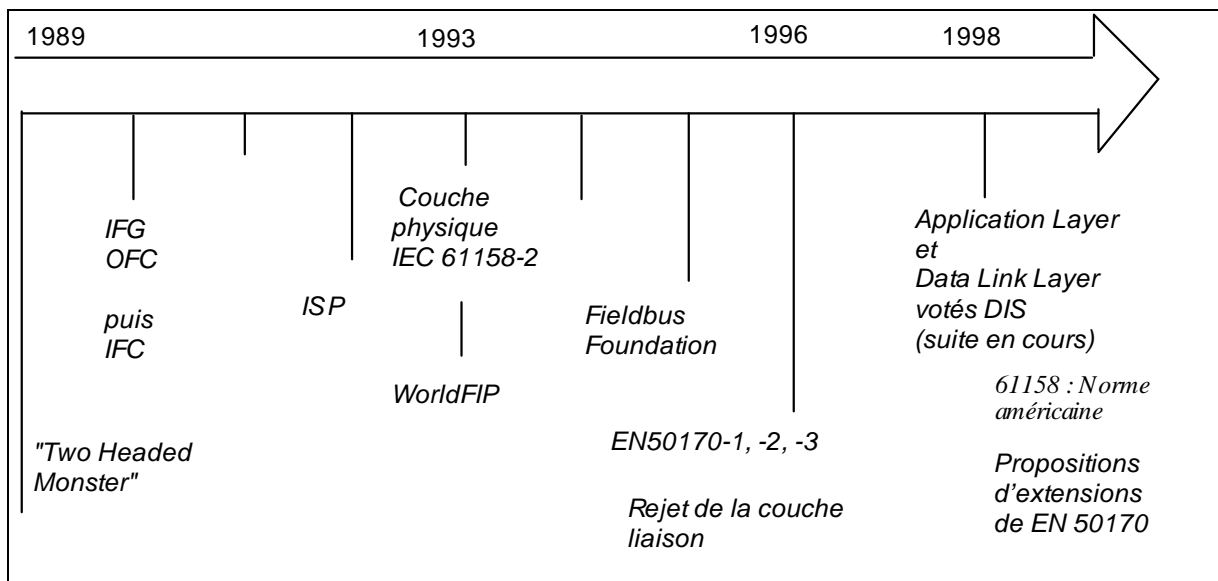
1989

1993

1996

1998

IFG
OFC

puis
IFC

ISP

Couche physique IEC 61158-2

WorldFIP

Fieldbus Foundation

Application Layer et Data Link Layer votés DIS (suite en cours)

61158 : Norme américaine

"Two Headed Monster"

EN50170-1, -2, -3

Rejet de la couche liaison

Propositions d'extensions de EN 50170